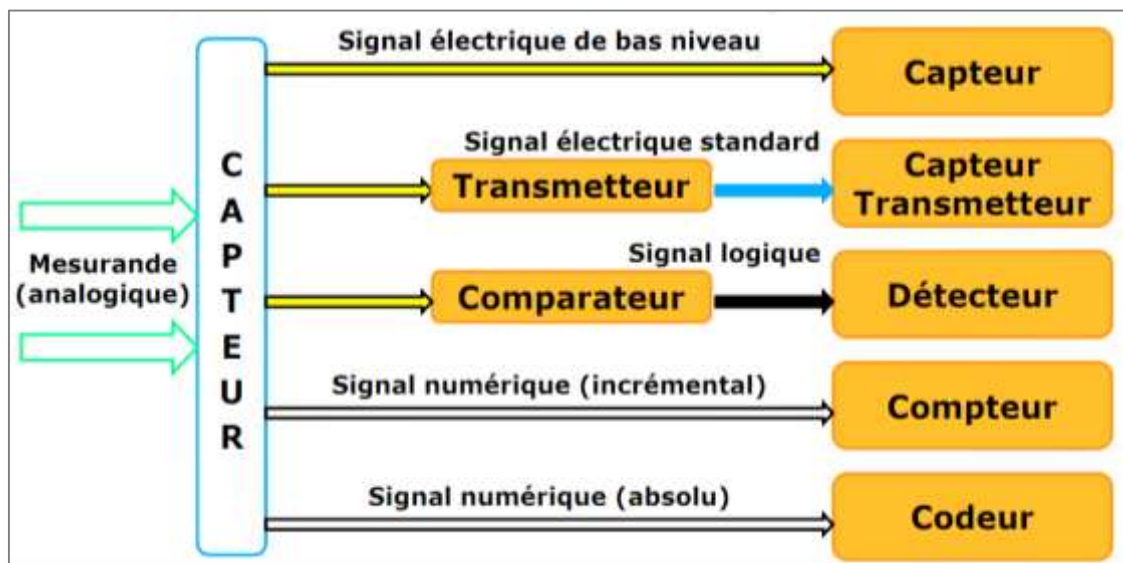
Mesurande (analogique)

CAPTEUR

Signal électrique de bas niveau

Capteur

Signal électrique standard

Transmetteur

Capteur Transmetteur

Signal logique

Comparateur

Détecteur

Signal numérique (incrémental)

Compteur

Signal numérique (absolu)

Codeur